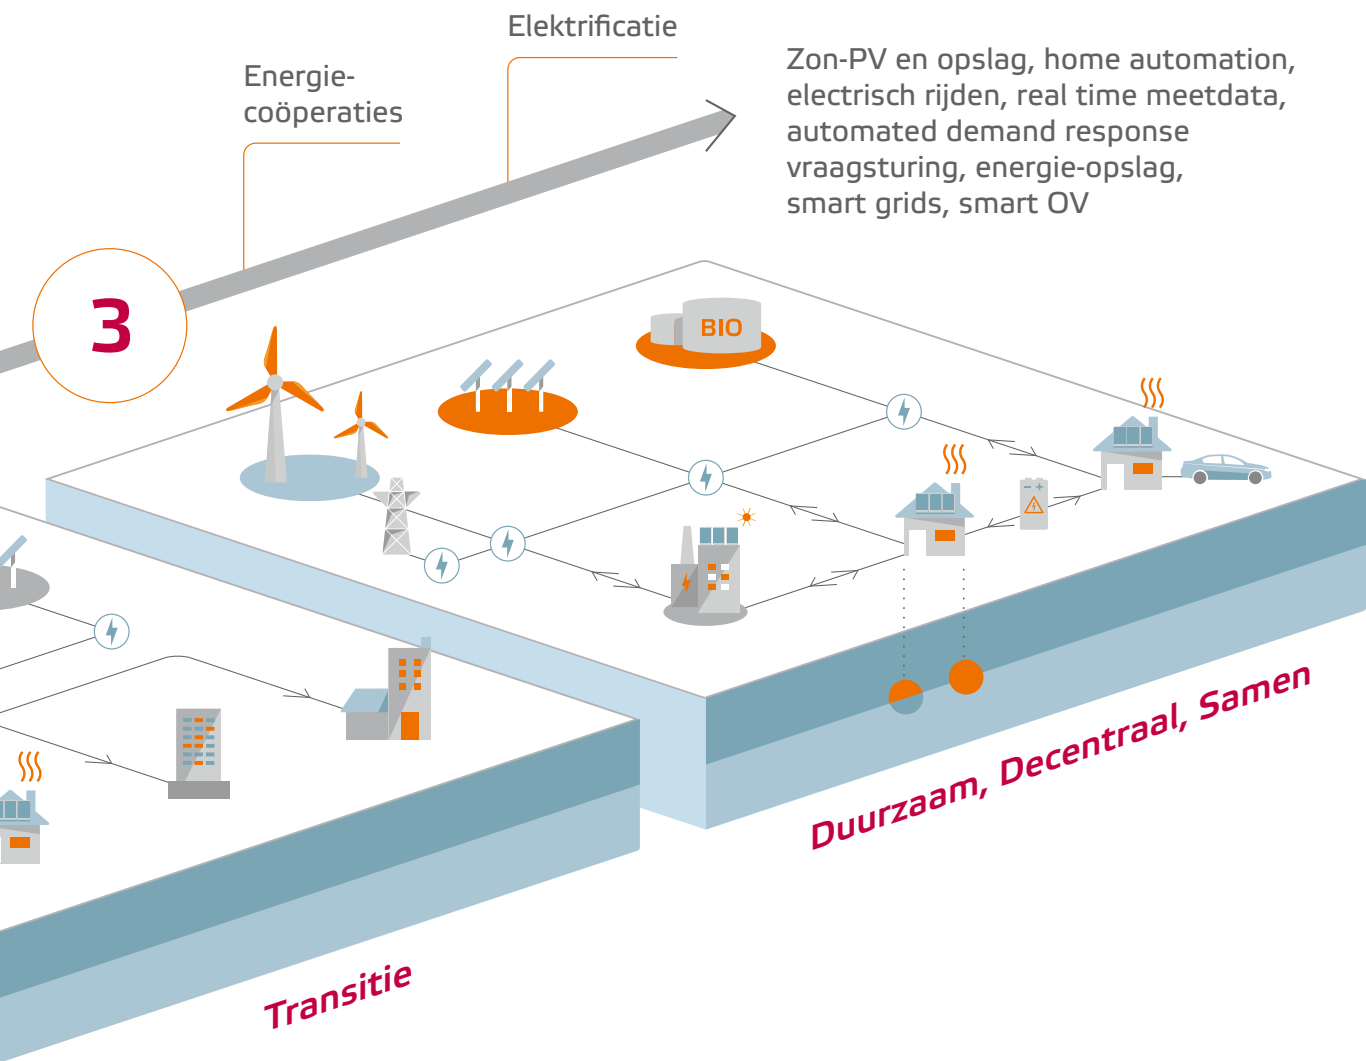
Elektrificatie

Energie-coöperaties

Zon-PV en opslag, home automation, electrisch rijden, real time meetdata, automated demand response vraagsturing, energie-opslag, smart grids, smart OV

3

BIO

Duurzaam, Decentraal, Samen

Transitie